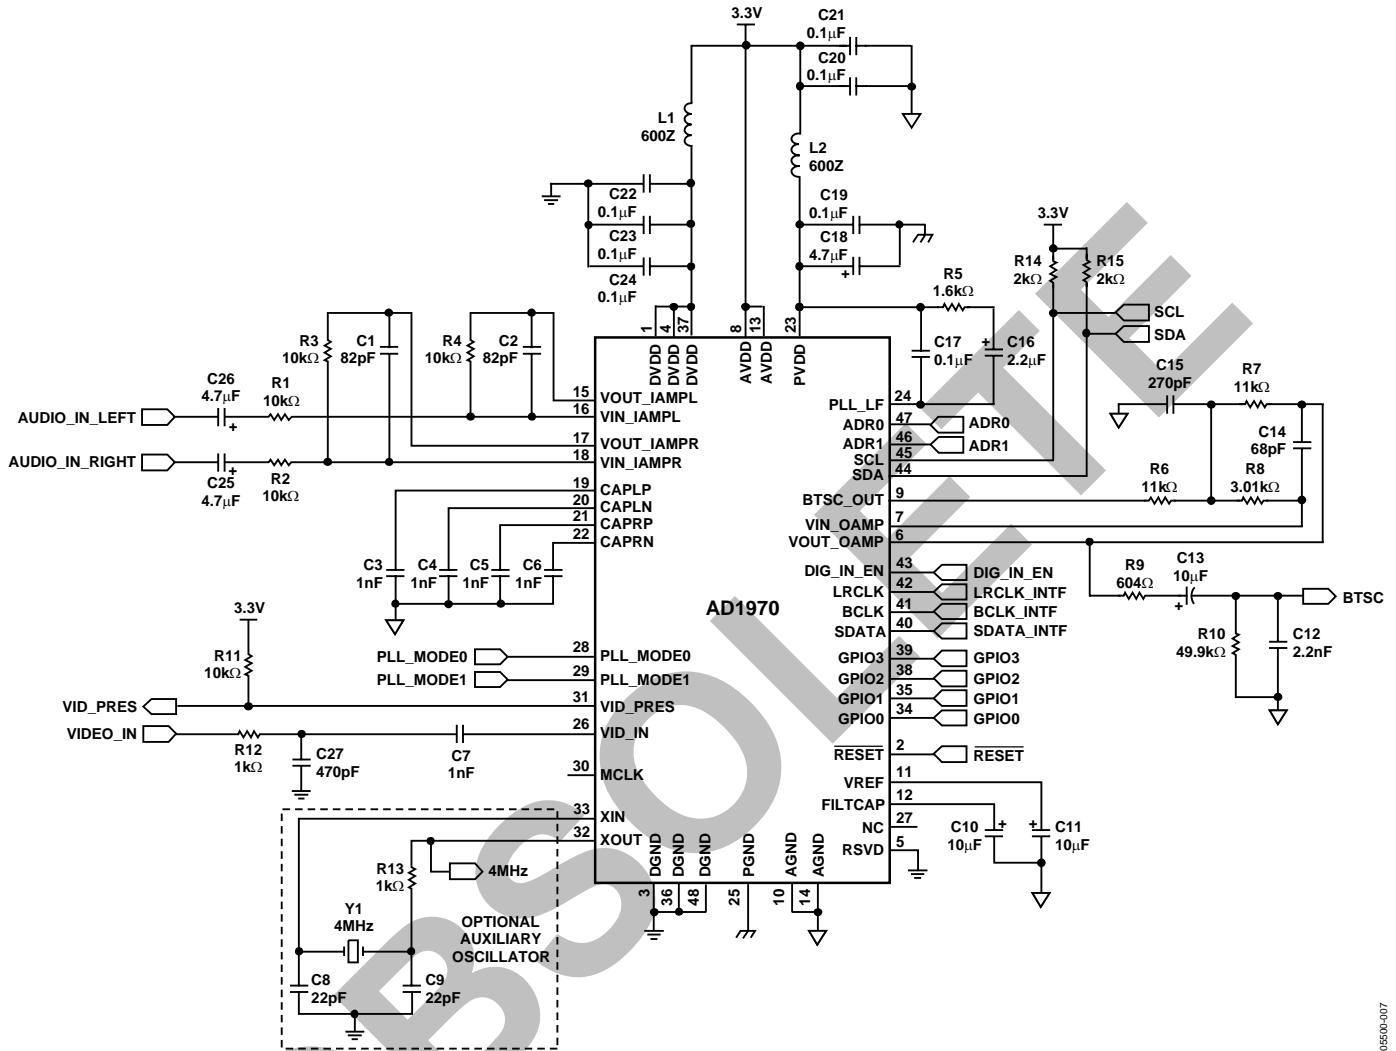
3.3V
C21
0.1μF
C20
0.1μF
L1
600Z
L2
600Z
C22
0.1μF
C23
0.1μF
C24
0.1μF
C19
0.1μF
C18
4.7μF
3.3V
R14
2kΩ
R15
2kΩ
R5
1.6kΩ
SCL
SDA
R3
10kΩ
C1
82pF
R4
10kΩ
C2
82pF
1
4
37
DVDD
DVDD
DVDD
8
13
AVDD
AVDD
23
PVDD
C17
0.1μF
C16
2.2μF
C15
270pF
R7
11kΩ
C26
4.7μF
R1
10kΩ
AUDIO_IN_LEFT
AUDIO_IN_RIGHT
C25
4.7μF
R2
10kΩ
15 VOUT_IAMPL
16 VIN_IAMPL
17 VOUT_IAMPR
18 VIN_IAMPR
19 CAPLP
20 CAPLN
21 CAPRP
22 CAPRN
PLL_LF 24
ADR0 47
ADR1 46
SCL 45
SDA 44
BTSC_OUT 9
VIN_OAMP 7
VOUT_OAMP 6
ADR0
ADR1
C14
68pF
R6
11kΩ
R8
3.01kΩ
C3
1nF
C4
1nF
C5
1nF
C6
1nF
DIG_IN_EN 43
LRCLK 42
BCLK 41
SDATA 40
DIG_IN_EN
LRCLK_INTF
BCLK_INTF
SDATA_INTF
R9
604Ω
C13
10μF
BTSC
R10
49.9kΩ
C12
2.2nF
AD1970
3.3V
R11
10kΩ
PLL_MODE0
PLL_MODE1
28 PLL_MODE0
29 PLL_MODE1
GPIO3 39
GPIO2 38
GPIO1 35
GPIO0 34
GPIO3
GPIO2
GPIO1
GPIO0
VID_PRES
31 VID_PRES
VIDEO_IN
26 VID_IN
R12
1kΩ
C27
470pF
C7
1nF
$\overline{RESET}$ 2
$\overline{RESET}$
30 MCLK
VREF 11
FILTCAP 12
NC 27
RSVD 5
33 XIN
32 XOUT
C10
10μF
C11
10μF
R13
1kΩ
4MHz
DGND
DGND
DGND
PGND
AGND
AGND
3
36
48
25
10
14
Y1
4MHz
OPTIONAL
AUXILIARY
OSCILLATOR
C8
22pF
C9
22pF
OBSOLETE
05500-007